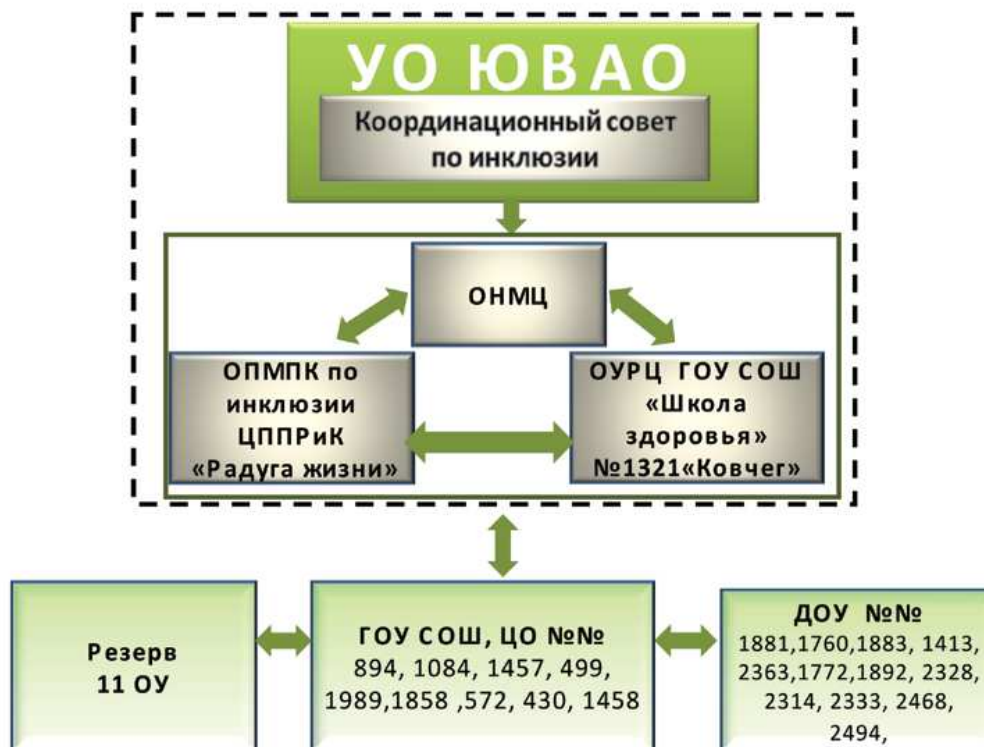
УО ЮВАО

Координационный совет по инклюзии

ОНМЦ

ОПМПК по инклюзии ЦППРиК «Радуга жизни»

ОУРЦ ГОУ СОШ «Школа здоровья» №1321«Ковчег»

Резерв 11 ОУ

ГОУ СОШ, ЦО №№ 894, 1084, 1457, 499, 1989,1858 ,572, 430, 1458

ДОУ №№ 1881,1760,1883, 1413, 2363,1772,1892, 2328, 2314, 2333, 2468, 2494,